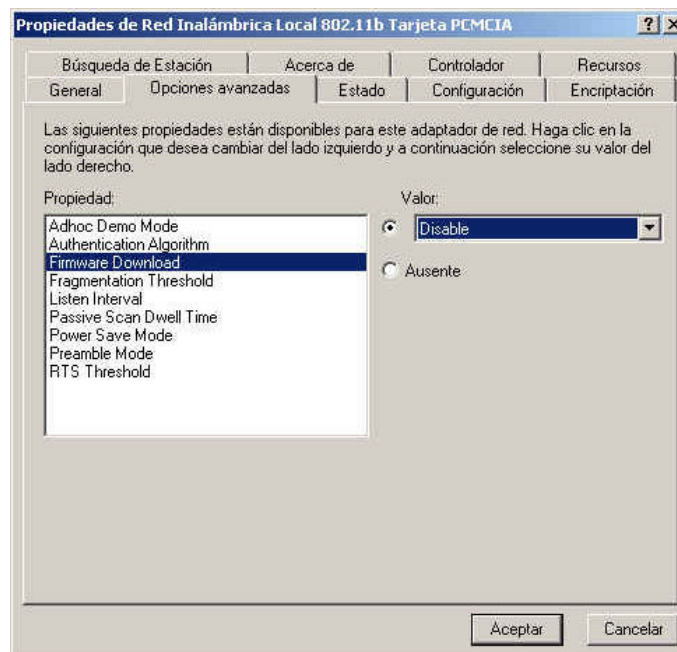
Propiedades de Red Inalámbrica Local 802.11b Tarjeta PCMCIA

?

Búsqueda de Estación | Acerca de | Controlador | Recursos

General | Opciones avanzadas | Estado | Configuración | Encriptación

Las siguientes propiedades están disponibles para este adaptador de red. Haga clic en la configuración que desea cambiar del lado izquierdo y a continuación seleccione su valor del lado derecho.

Propiedad:

Adhoc Demo Mode
Authentication Algorithm
Firmware Download
Fragmentation Threshold
Listen Interval
Passive Scan Dwell Time
Power Save Mode
Preamble Mode
RTS Threshold

Valor:

Disable

Ausente

Aceptar

Cancelar